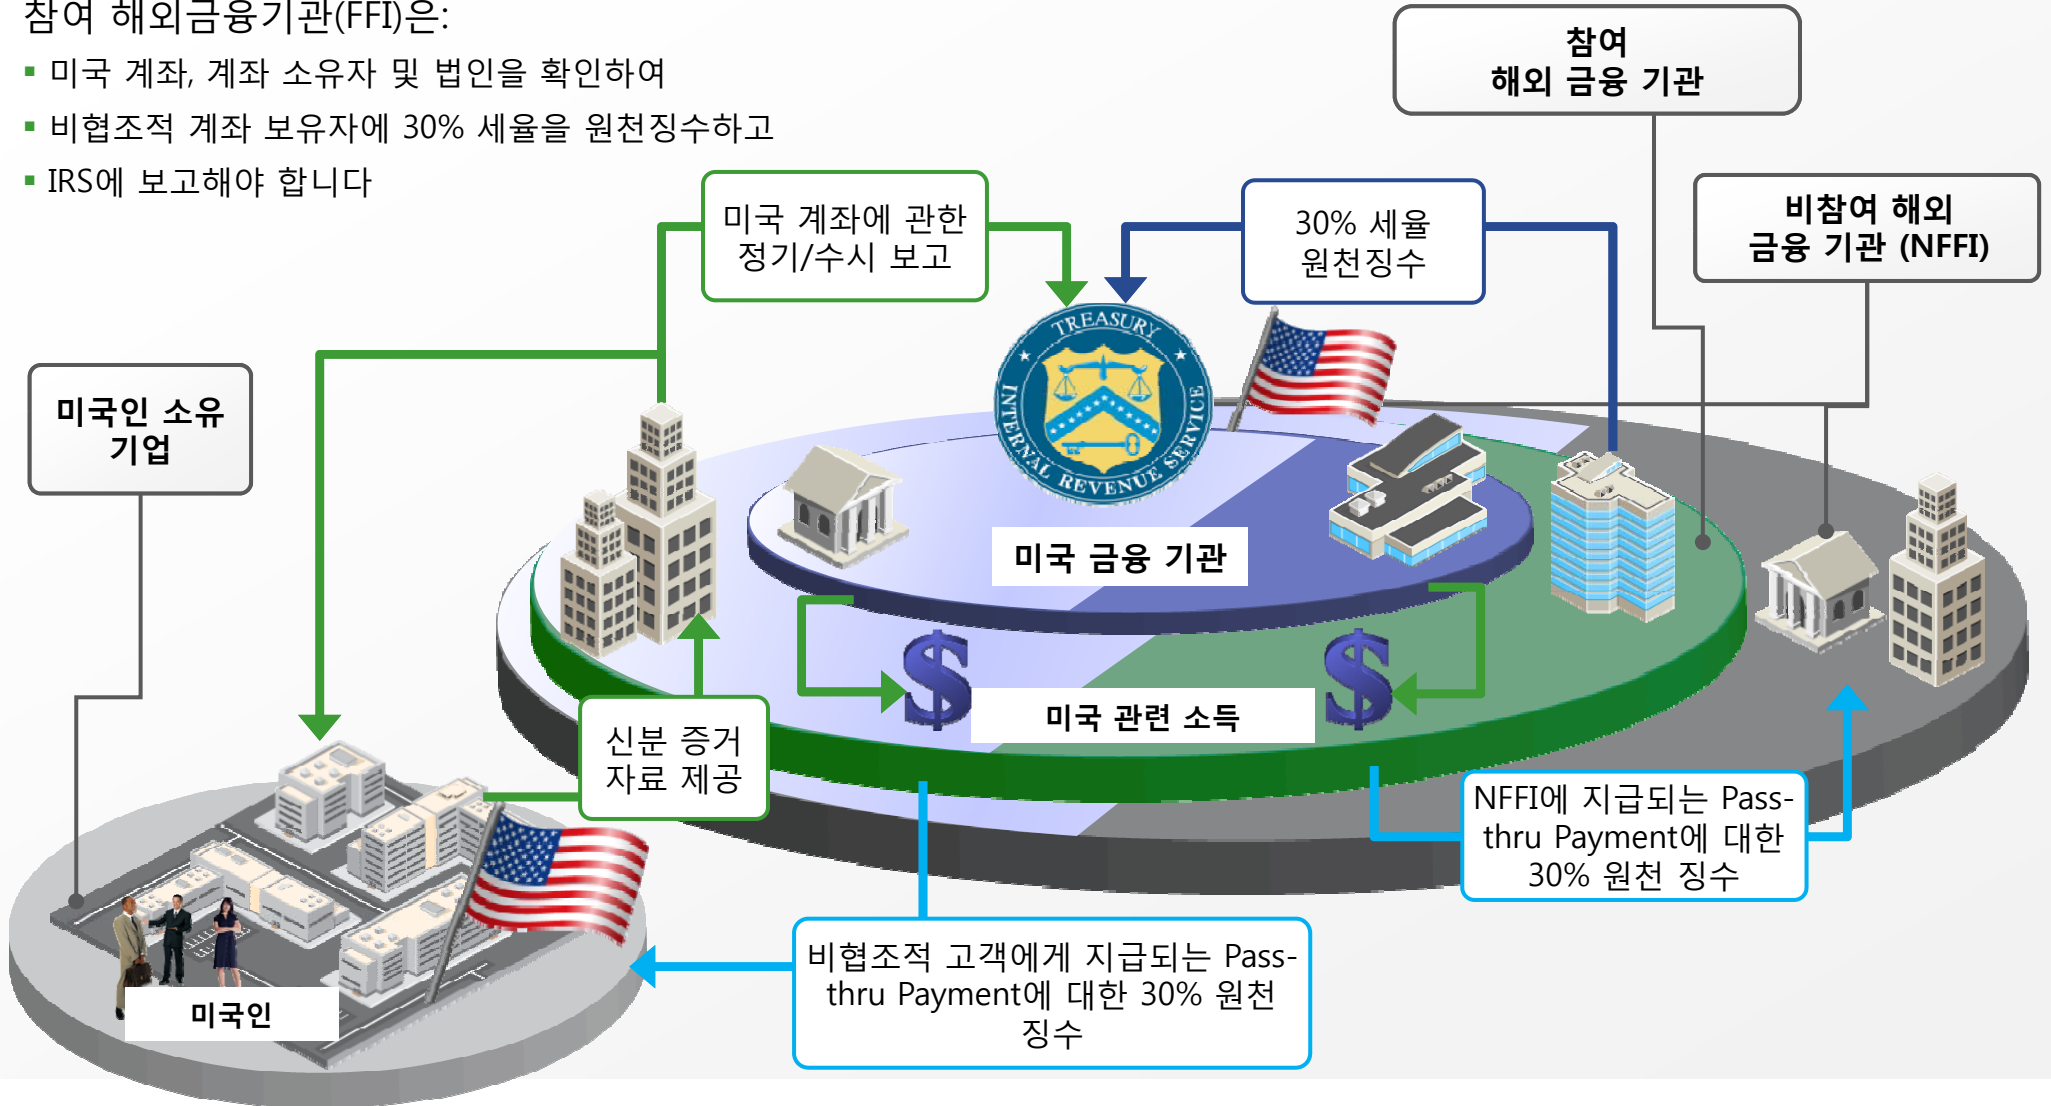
참여 해외금융기관(FFI)은:

▪ 미국 계좌, 계좌 소유자 및 법인을 확인하여

▪ 비협조적 계좌 보유자에 30% 세율을 원천징수하고

▪ IRS에 보고해야 합니다

참여 해외 금융 기관

비참여 해외 금융 기관 (NFFI)

미국 계좌에 관한 정기/수시 보고

30% 세율 원천징수

TREASURY INTERNAL REVENUE SERVICE

미국인 소유 기업

미국 금융 기관

미국 관련 소득

신분 증거 자료 제공

NFFI에 지급되는 Pass-thru Payment에 대한 30% 원천 징수

비협조적 고객에게 지급되는 Pass-thru Payment에 대한 30% 원천 징수

미국인